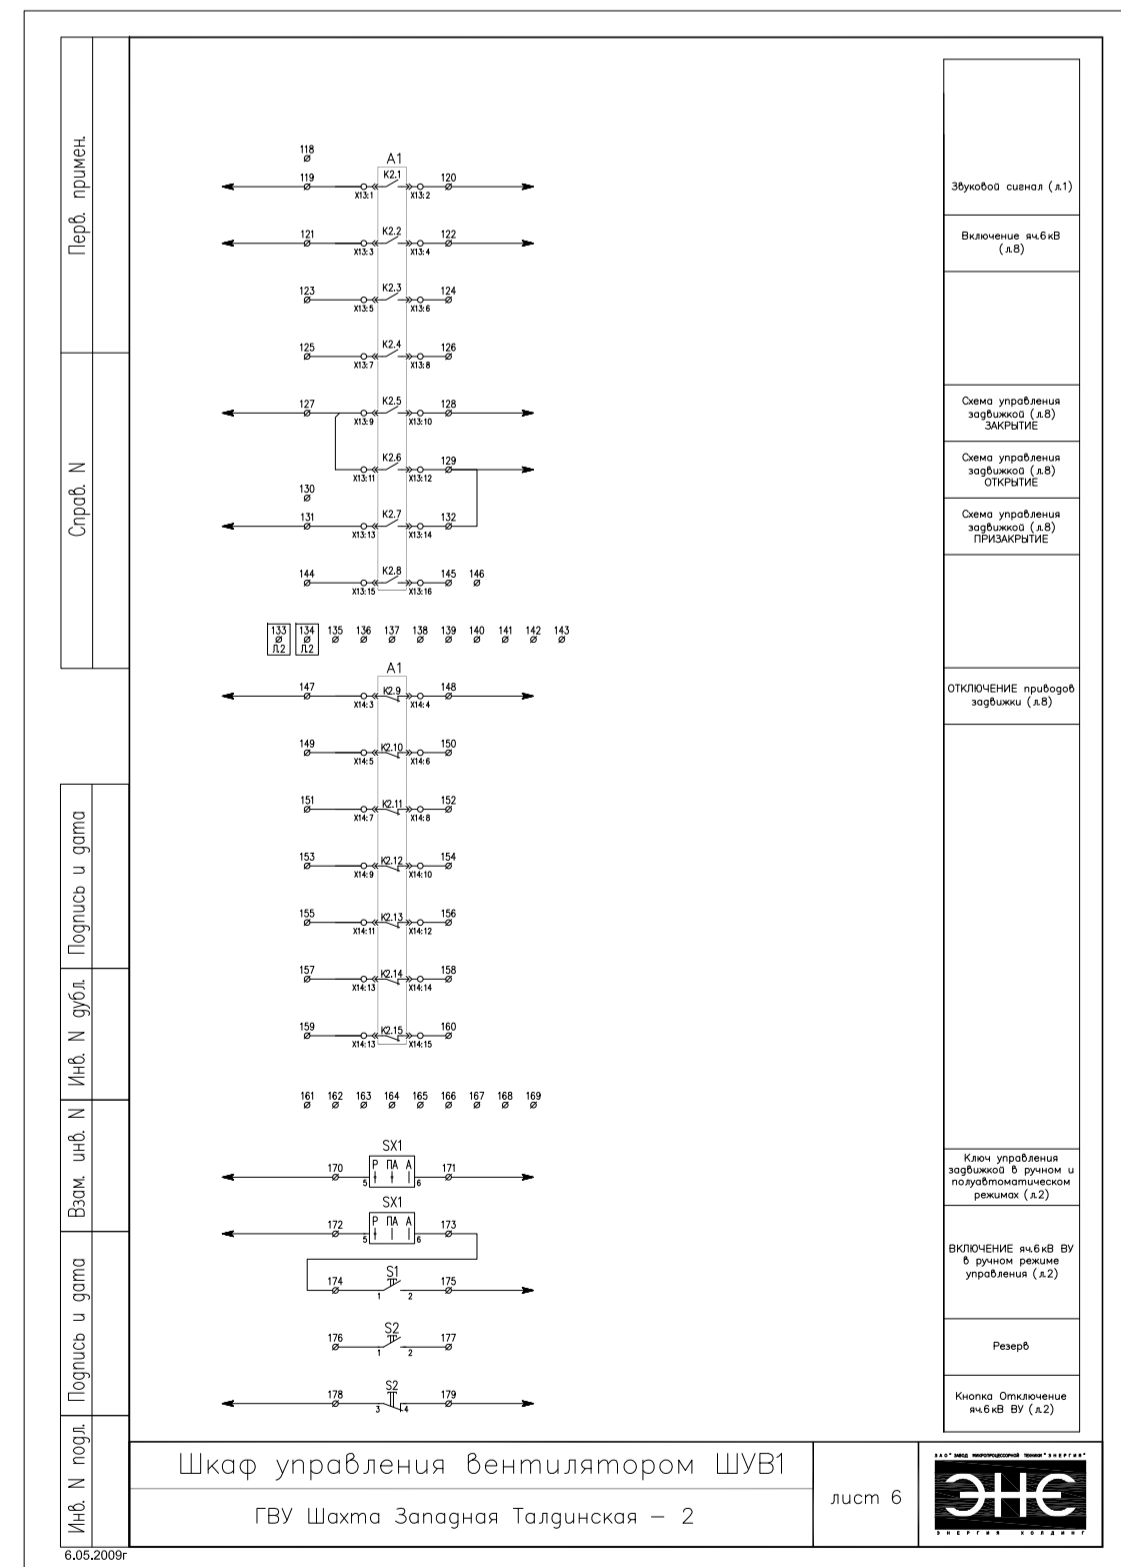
Перв. примен.

Справ. N

Подпись и дата

Инв. N дубл.

Взам. инв. N

Подпись и дата

Инв. N подл.

118
A1
119 K2.1 120
X13:1 X13:2
121 K2.2 122
X13:3 X13:4
123 K2.3 124
X13:5 X13:6
125 K2.4 126
X13:7 X13:8
127 K2.5 128
X13:9 X13:10
K2.6 129
X13:11 X13:12
130
131 K2.7 132
X13:13 X13:14
144 K2.8 145 146
X13:15 X13:16

133 Л.2 134 Л.2 135 136 137 138 139 140 141 142 143

A1
147 K2.9 148
X14:3 X14:4
149 K2.10 150
X14:5 X14:6
151 K2.11 152
X14:7 X14:8
153 K2.12 154
X14:9 X14:10
155 K2.13 156
X14:11 X14:12
157 K2.14 158
X14:13 X14:14
159 K2.15 160
X14:13 X14:15

161 162 163 164 165 166 167 168 169

SX1
170 Р ПА А 171
5 6
SX1
172 Р ПА А 173
5 6
S1
174 175
1 2
S2
176 177
1 2
S2
178 179
3 4

Звуковой сигнал (л.1)

Включение яч.6кВ (л.8)

Схема управления задвижкой (л.8) ЗАКРЫТИЕ

Схема управления задвижкой (л.8) ОТКРЫТИЕ

Схема управления задвижкой (л.8) ПРИЗАКРЫТИЕ

ОТКЛЮЧЕНИЕ приводов задвижки (л.8)

Ключ управления задвижкой в ручном и полуавтоматическом режимах (л.2)

ВКЛЮЧЕНИЕ яч.6кВ ВУ в ручном режиме управления (л.2)

Резерв

Кнопка Отключение яч.6кВ ВУ (л.2)

Шкаф управления вентилятором ШУВ1

ГВУ Шахта Западная Талдинская – 2

лист 6

ЗАО" ЗАВОД МИКРОПРОЦЕССОРНОЙ ТЕХНИКИ "ЭНЕРГИЯ"
ЭНЕ
ЭНЕРГИЯ ХОЛДИНГ

6.05.2009г